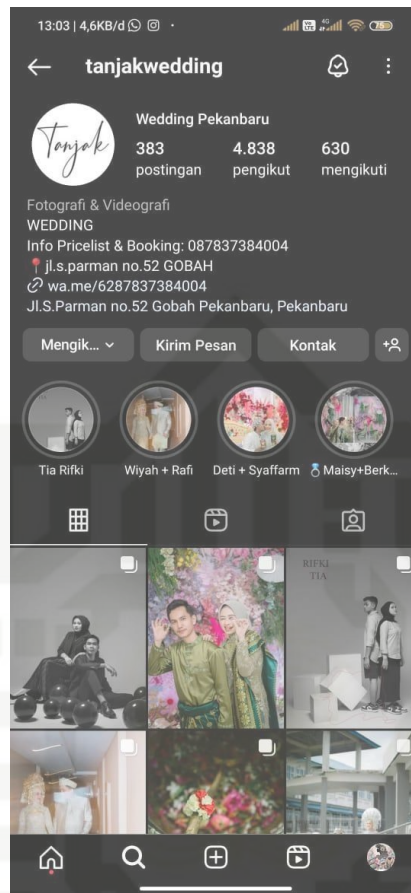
13:03 | 4,6KB/d

tanjakwedding

Tanjak

Wedding Pekanbaru

383 postingan
4.838 pengikut
630 mengikuti

Fotografi & Videografi
WEDDING
Info Pricelist & Booking: 087837384004
📍jl.s.parman no.52 GOBAH
🔗 wa.me/6287837384004
Jl.S.Parman no.52 Gobah Pekanbaru, Pekanbaru

Mengik...
Kirim Pesan
Kontak

Tia Rifki
Wiyah + Rafi
Deti + Syaffarm
💍Maisy+Berk...

RIFKI TIA